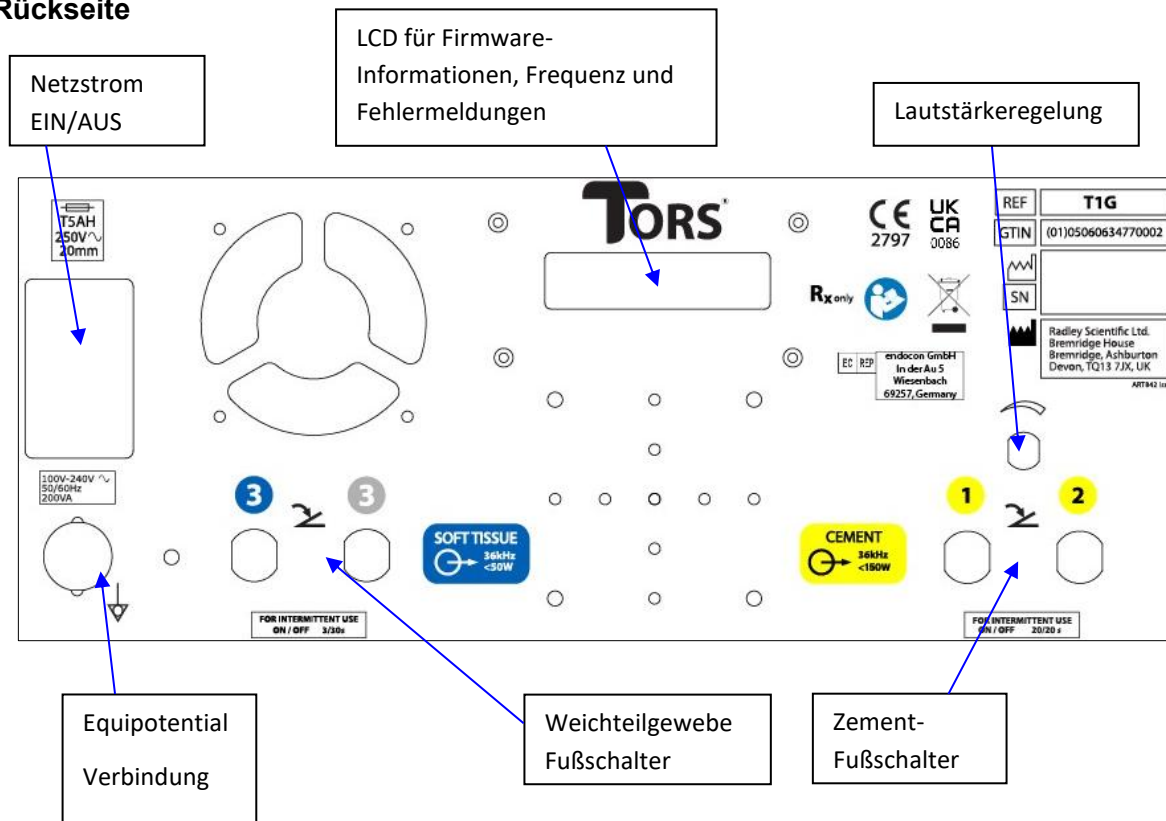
Rückseite

Netzstrom EIN/AUS

LCD für Firmware-Informationen, Frequenz und Fehlermeldungen

Lautstärkeregelung

T5AH 250V∿ 20mm

TORS®

CE 2797

UK CA 0086

REF T1G

GTIN (01)05060634770002

SN

Rx only

Radley Scientific Ltd. Bremridge House Bremridge, Ashburton Devon, TQ13 7JX, UK

EC REP endocon GmbH In der Au 5 Wiesenbach 69257, Germany

ART842 Iss

100V-240V ∿ 50/60Hz 200VA

3 3

SOFT TISSUE 36kHz <50W

CEMENT 36kHz <150W

1 2

FOR INTERMITTENT USE ON / OFF 3/30s

FOR INTERMITTENT USE ON / OFF 20/20 s

Equipotential Verbindung

Weichteilgewebe Fußschalter

Zement-Fußschalter